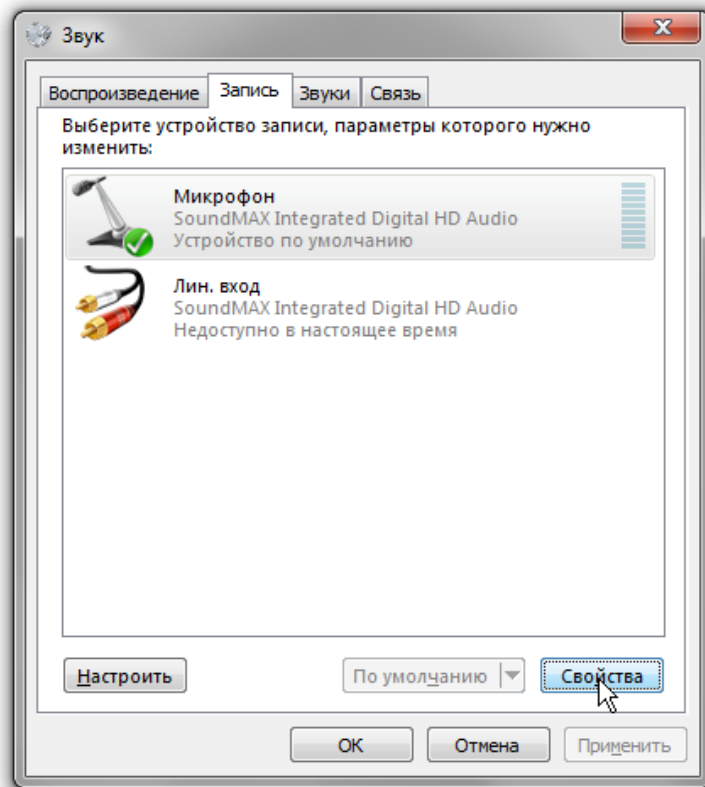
Звук

Воспроизведение | Запись | Звуки | Связь

Выберите устройство записи, параметры которого нужно изменить:

Микрофон
SoundMAX Integrated Digital HD Audio
Устройство по умолчанию

Лин. вход
SoundMAX Integrated Digital HD Audio
Недоступно в настоящее время

Настроить

По умолчанию

Свойства

ОК

Отмена

Применить